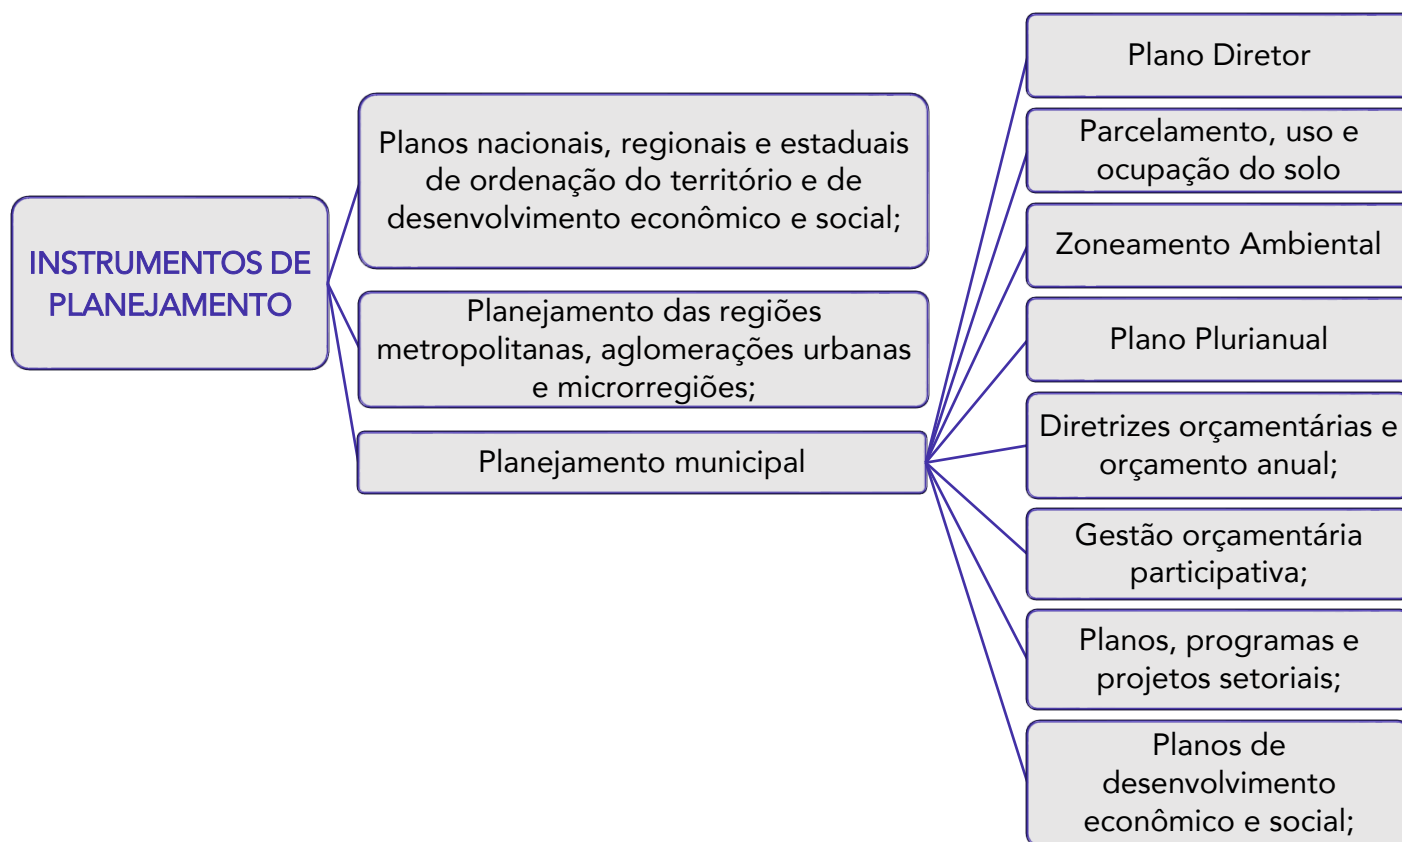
INSTRUMENTOS DE PLANEJAMENTO

Planos nacionais, regionais e estaduais de ordenação do território e de desenvolvimento econômico e social;

Planejamento das regiões metropolitanas, aglomerações urbanas e microrregiões;

Planejamento municipal

Plano Diretor

Parcelamento, uso e ocupação do solo

Zoneamento Ambiental

Plano Plurianual

Diretrizes orçamentárias e orçamento anual;

Gestão orçamentária participativa;

Planos, programas e projetos setoriais;

Planos de desenvolvimento econômico e social;